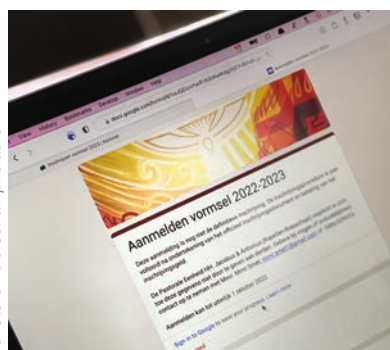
View History Bookmarks Develop Window Help

docs.google.com

Aanmelden vormsel 2022-2023

Deze aanmelding is nog niet de definitieve inschrijving. De inschrijvingsprocedure is pas voltooid na ondertekening van het officiële inschrijvingsformulier en betaling van het inschrijvingsgeld.

De Pastorale Eenheid HH. Jacobus & Antonius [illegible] gebruikt de gegevens die door u worden ingevuld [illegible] contact op te nemen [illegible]

Aanmelden kan tot uiterlijk 1 oktober 2022.

Sign in to Google to save your progress. Learn more